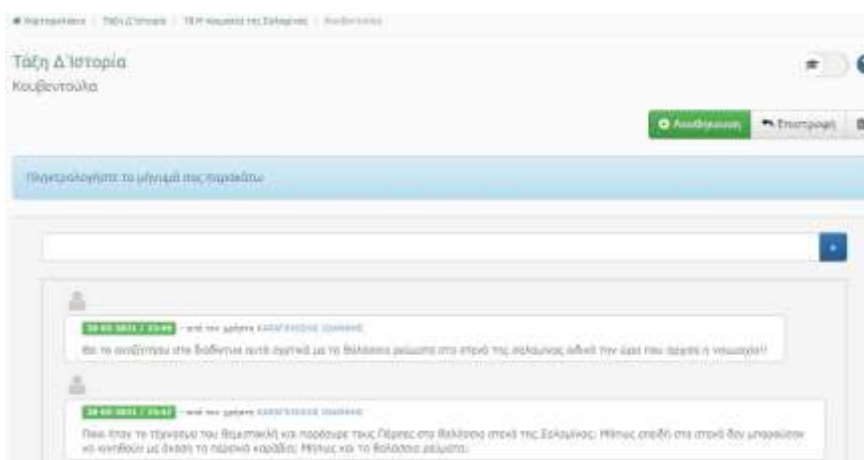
Χαρτοφυλάκιο | Τάξη Δ΄Ιστορία | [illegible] | Κουβεντούλα

Τάξη Δ΄Ιστορία
Κουβεντούλα

Αποθήκευση
Επιστροφή

Πληκτρολογήστε το μήνυμά σας παρακάτω

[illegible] - από τον χρήστη ΚΑΡΑΓΚΙΟΖΗΣ ΙΩΑΝΝΗΣ
Θα το αναζητήσω στο διαδίκτυο αυτό σχετικά με τα θαλάσσια ρεύματα στο στενό της Σαλαμίνας αλλιώς την ώρα που άρχισε η ναυμαχία!!

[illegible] - από τον χρήστη ΚΑΡΑΓΚΙΟΖΗΣ ΙΩΑΝΝΗΣ
Ποιο ήταν το τέχνασμα του Θεμιστοκλή και παρέσυρε τους Πέρσες στο θαλάσσιο στενό της Σαλαμίνας; Μήπως επειδή στο στενό δεν μπορούσαν να κινηθούν με άνεση τα περσικά καράβια; Μήπως και τα θαλάσσια ρεύματα;